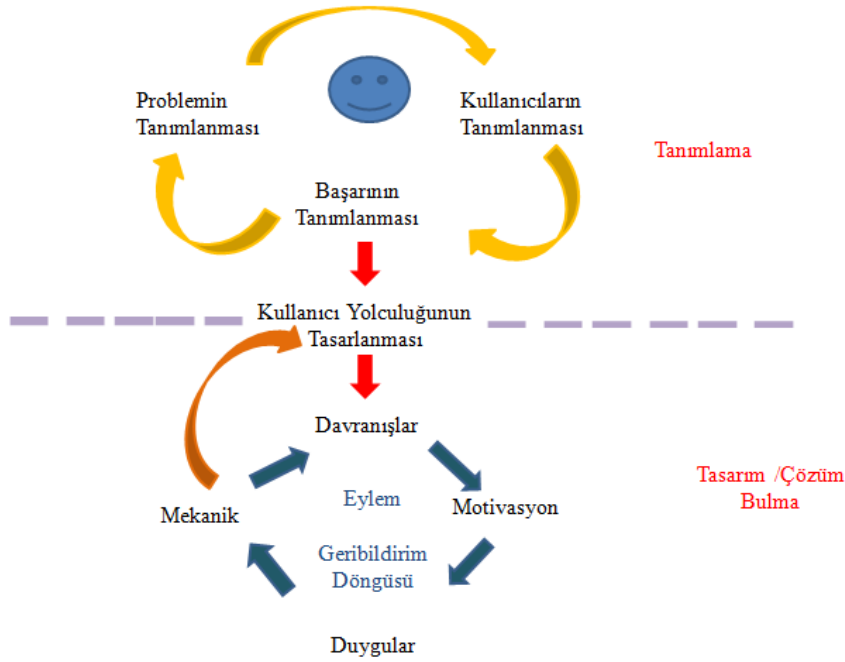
Problemin Tanımlanması

Kullanıcıların Tanımlanması

Tanımlama

Başarının Tanımlanması

Kullanıcı Yolculuğunun Tasarlanması

Davranışlar

Eylem

Mekanik

Motivasyon

Tasarım /Çözüm Bulma

Geribildirim Döngüsü

Duygular